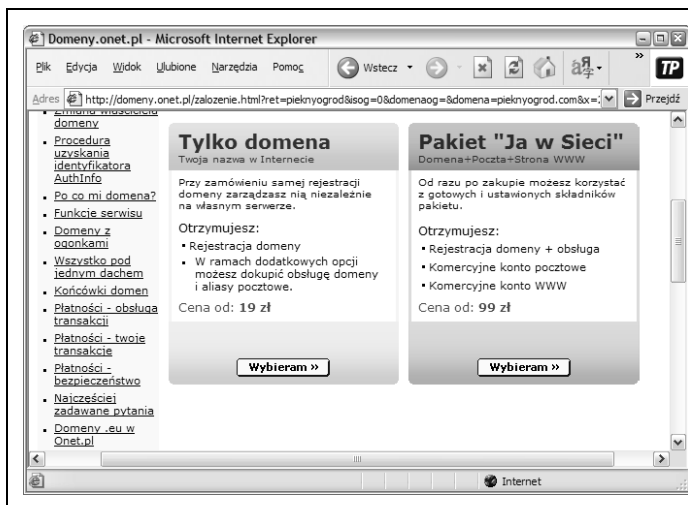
Domeny.onet.pl - Microsoft Internet Explorer

Plik Edycja Widok Ulubione Narzędzia Pomoc Wstecz

Adres http://domeny.onet.pl/zalozenie.html?ret=pieknyogrod&isog=0&domenaog=&domena=pieknyogrod.com&x= Przejdź

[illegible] domeny
Procedura uzyskania identyfikatora AuthInfo
Po co mi domena?
Funkcje serwisu
Domeny z ogonkami
Wszystko pod jednym dachem
Końcówki domen
Płatności - obsługa transakcji
Płatności - twoje transakcje
Płatności - bezpieczeństwo
Najczęściej zadawane pytania
Domeny .eu w Onet.pl

Tylko domena
Twoja nazwa w Internecie

Przy zamówieniu samej rejestracji domeny zarządzasz nią niezależnie na własnym serwerze.

Otrzymujesz:
Rejestracja domeny
W ramach dodatkowych opcji możesz dokupić obsługę domeny i aliasy pocztowe.

Cena od: 19 zł

Wybieram »

Pakiet "Ja w Sieci"
Domena+Poczta+Strona WWW

Od razu po zakupie możesz korzystać z gotowych i ustawionych składników pakietu.

Otrzymujesz:
Rejestracja domeny + obsługa
Komercyjne konto pocztowe
Komercyjne konto WWW

Cena od: 99 zł

Wybieram »

Internet